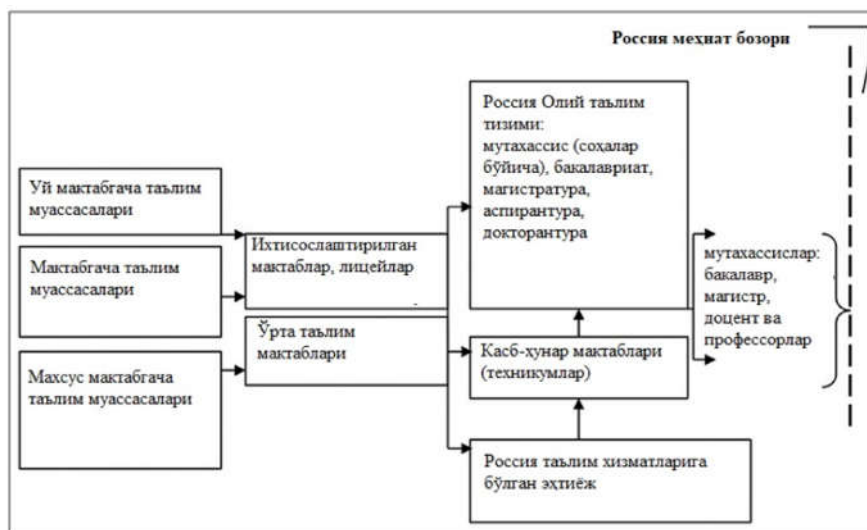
Россия меҳнат бозори

Уй мактабгача таълим муассасалари

Мактабгача таълим муассасалари

Махсус мактабгача таълим муассасалари

Ихтисослаштирилган мактаблар, лицейлар

Ўрта таълим мактаблари

Россия Олий таълим тизими: мутахассис (соҳалар бўйича), бакалавриат, магистратура, аспирантура, докторантура

Касб-хунар мактаблари (техникумлар)

Россия таълим хизматларига бўлган эҳтиёж

мутахассислар: бакалавр, магистр, доцент ва профессорлар